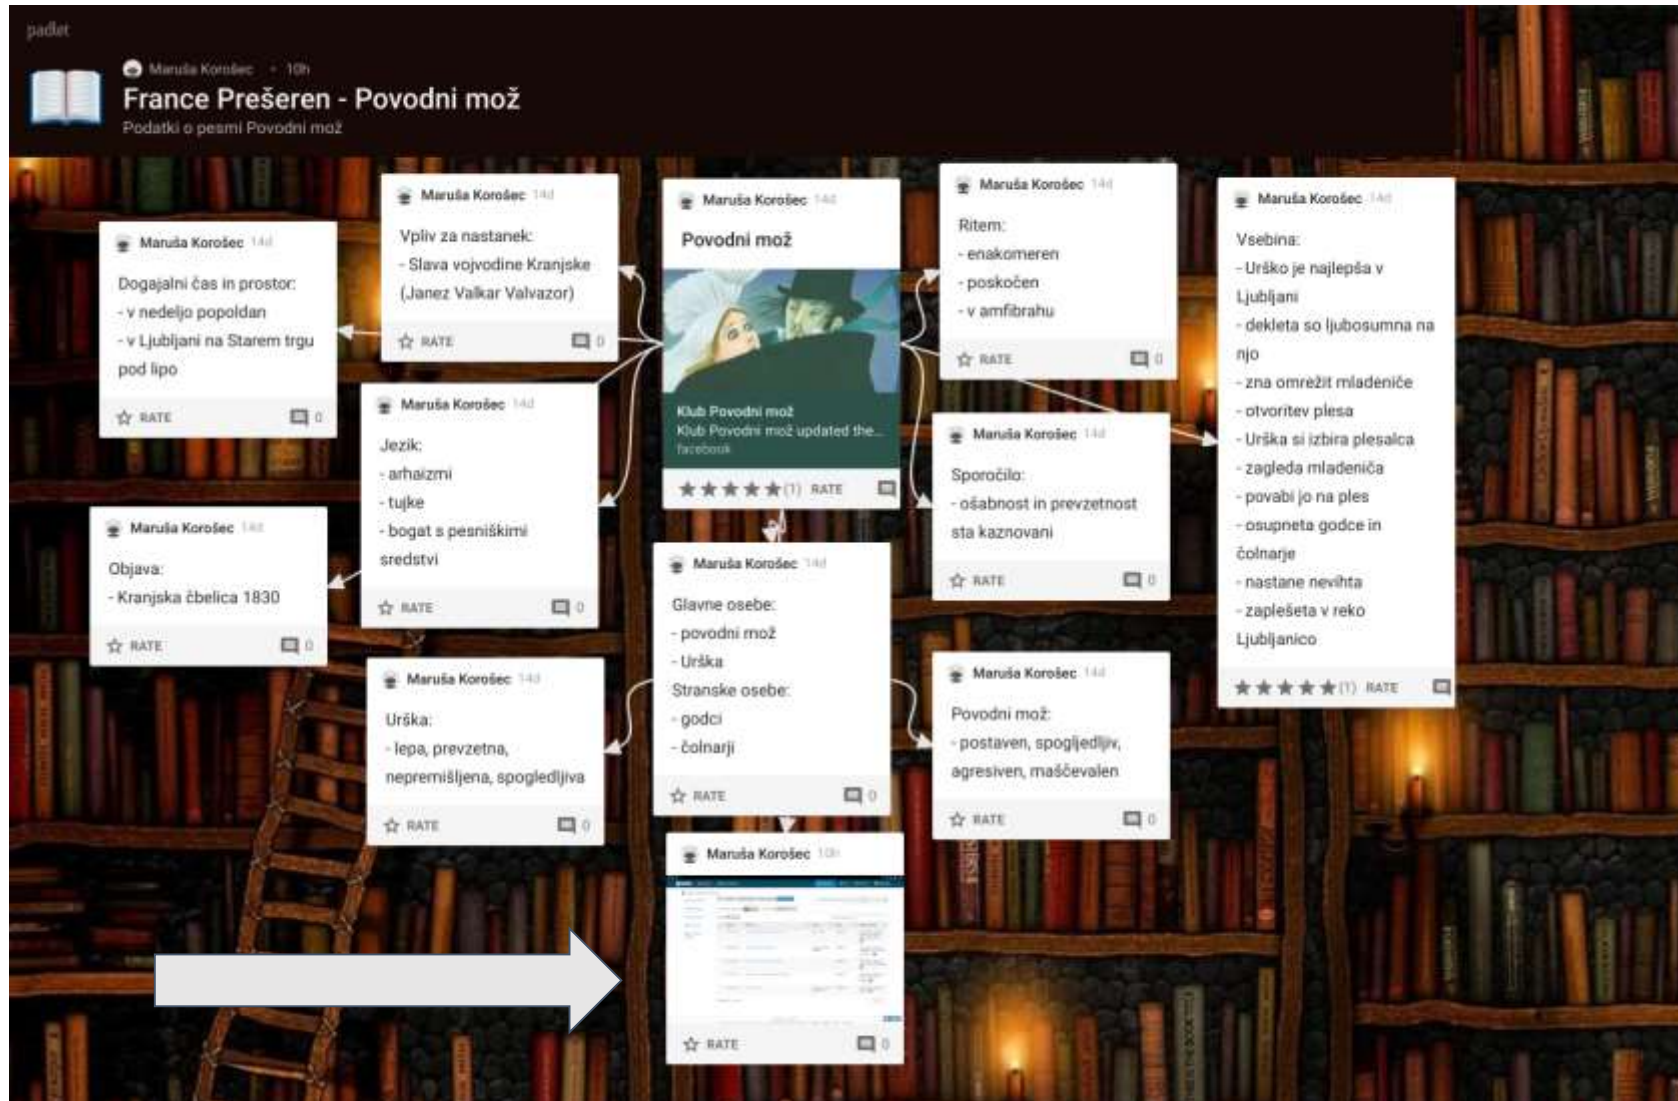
padlet

Maruša Korošec · 10h

France Prešeren - Povodni mož

Podatki o pesmi Povodni mož

Maruša Korošec 14d

Dogajalni čas in prostor:
- v nedeljo popoldan
- v Ljubljani na Starem trgu pod lipo

RATE 0

Maruša Korošec 14d

Vpliv za nastanek:
- Slava vojvodine Kranjske (Janez Valkar Valvazor)

RATE 0

Maruša Korošec 14d

Povodni mož

Klub Povodni mož
Klub Povodni mož updated the...
facebook

★★★★★ (1) RATE

Maruša Korošec 14d

Ritem:
- enakomeren
- poskočen
- v amfibrahu

RATE 0

Maruša Korošec 14d

Vsebina:
- Urško je najlepša v Ljubljani
- dekleta so ljubosumna na njo
- zna omrežit mladeniče
- otvoritev plesa
- Urška si izbira plesalca
- zagleda mladeniča
- povabi jo na ples
- osupneta godce in čolnarje
- nastane nevihta
- zaplešeta v reko Ljubljanico

★★★★★ (1) RATE

Maruša Korošec 14d

Jezik:
- arhaizmi
- tujke
- bogat s pesniškimi sredstvi

RATE 0

Maruša Korošec 14d

Sporočilo:
- ošabnost in prevzetnost sta kaznovani

RATE 0

Maruša Korošec 14d

Objava:
- Kranjska čbelica 1830

RATE 0

Maruša Korošec 14d

Glavne osebe:
- povodni mož
- Urška
Stranske osebe:
- godci
- čolnarji

RATE 0

Maruša Korošec 14d

Urška:
- lepa, prevzetna, nepremišljena, spogledljiva

RATE 0

Maruša Korošec 14d

Povodni mož:
- postaven, spogledljiv, agresiven, maščevalen

RATE 0

Maruša Korošec 10h

RATE 0